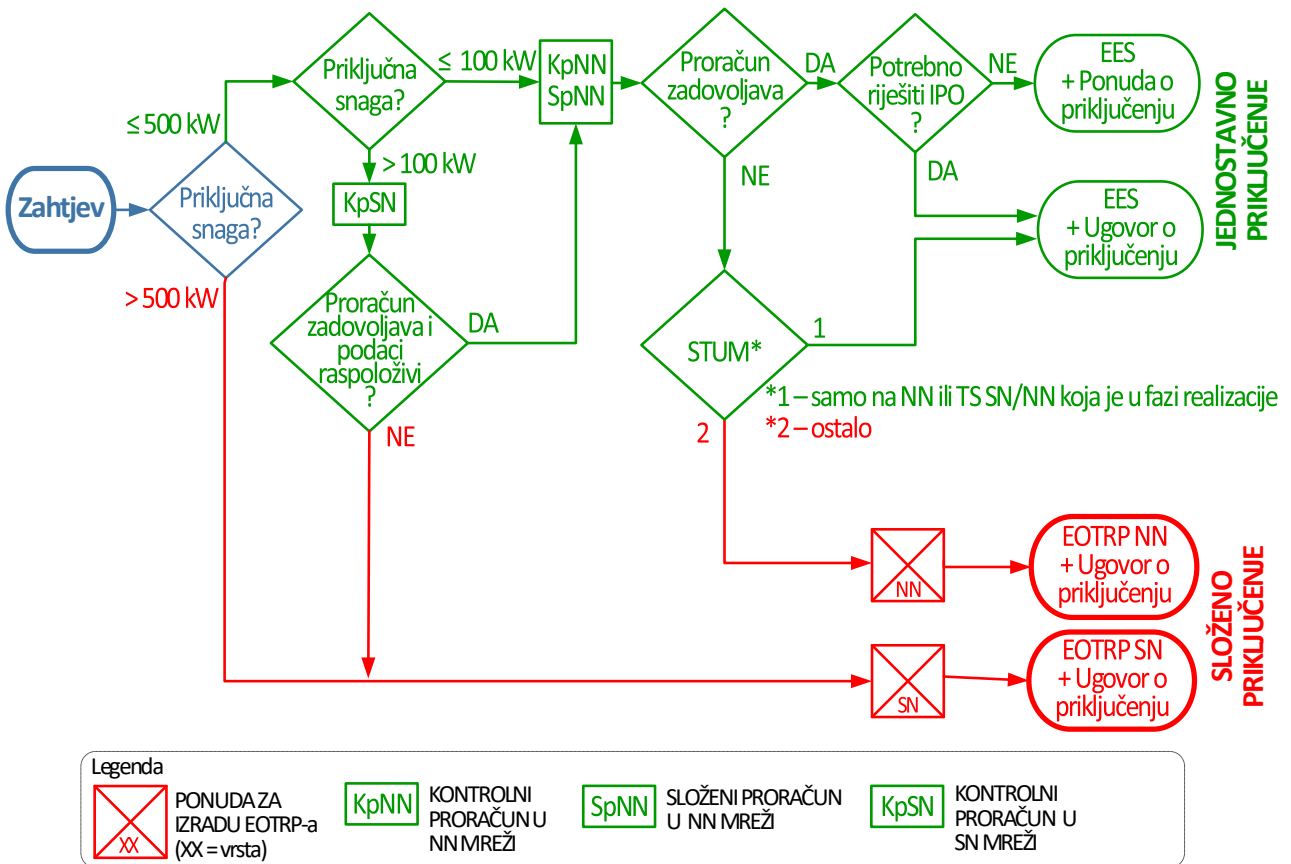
Zahtjev

Priključna snaga?

≤ 500 kW

> 500 kW

Priključna snaga?

≤ 100 kW

> 100 kW

KpSN

Proračun zadovoljava i podaci raspoloživi ?

DA

NE

KpNN
SpNN

Proračun zadovoljava ?

DA

NE

Potrebno riješiti IPO ?

NE

DA

EES
+ Ponuda o priključenju

EES
+ Ugovor o priključenju

JEDNOSTAVNO PRIKLJUČENJE

STUM*

1

2

*1 – samo na NN ili TS SN/NN koja je u fazi realizacije
*2 – ostalo

NN

EOTRP NN
+ Ugovor o priključenju

SN

EOTRP SN
+ Ugovor o priključenju

SLOŽENO PRIKLJUČENJE

Legenda

XX

PONUDA ZA IZRADU EOTRP-a (XX = vrsta)

KpNN

KONTROLNI PRORAČUN U NN MREŽI

SpNN

SLOŽENI PRORAČUN U NN MREŽI

KpSN

KONTROLNI PRORAČUN U SN MREŽI